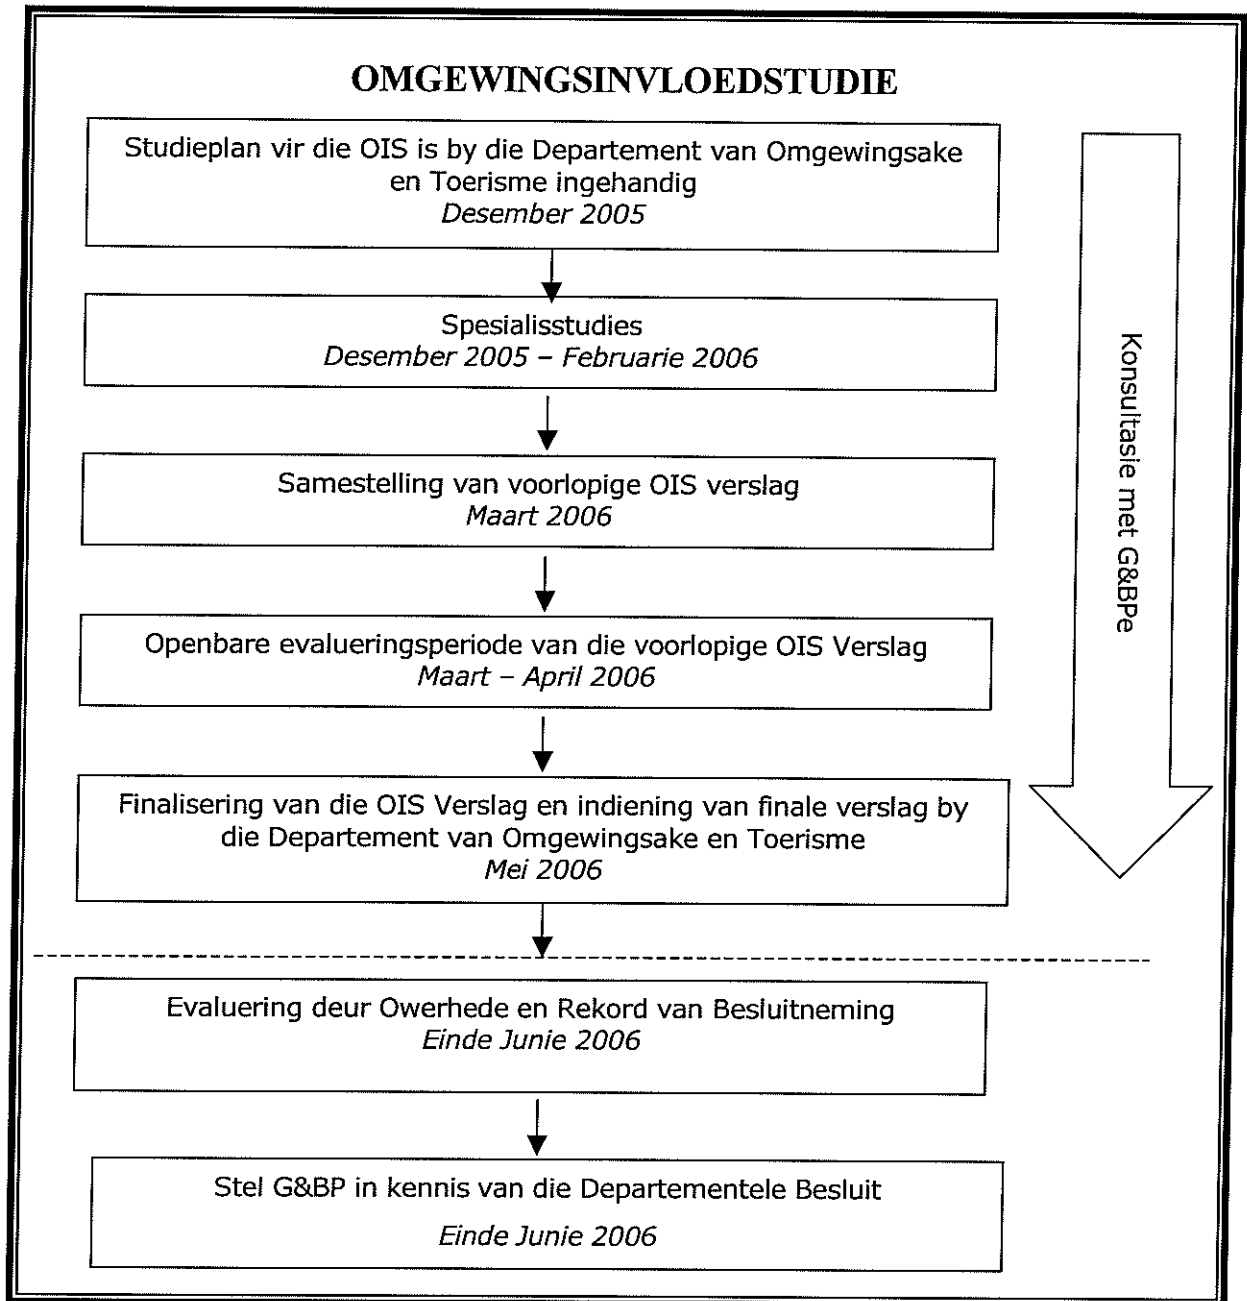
OMGEWINGSINVLOEDSTUDIE

Studieplan vir die OIS is by die Departement van Omgewingsake en Toerisme ingehandig
*Desember 2005*

Spesialisstudies
*Desember 2005 – Februarie 2006*

Samestelling van voorlopige OIS verslag
*Maart 2006*

Openbare evalueringsperiode van die voorlopige OIS Verslag
*Maart – April 2006*

Finalisering van die OIS Verslag en indiening van finale verslag by die Departement van Omgewingsake en Toerisme
*Mei 2006*

Konsultasie met G&BPe

Evaluering deur Owerhede en Rekord van Besluitneming
*Einde Junie 2006*

Stel G&BP in kennis van die Departementele Besluit
*Einde Junie 2006*